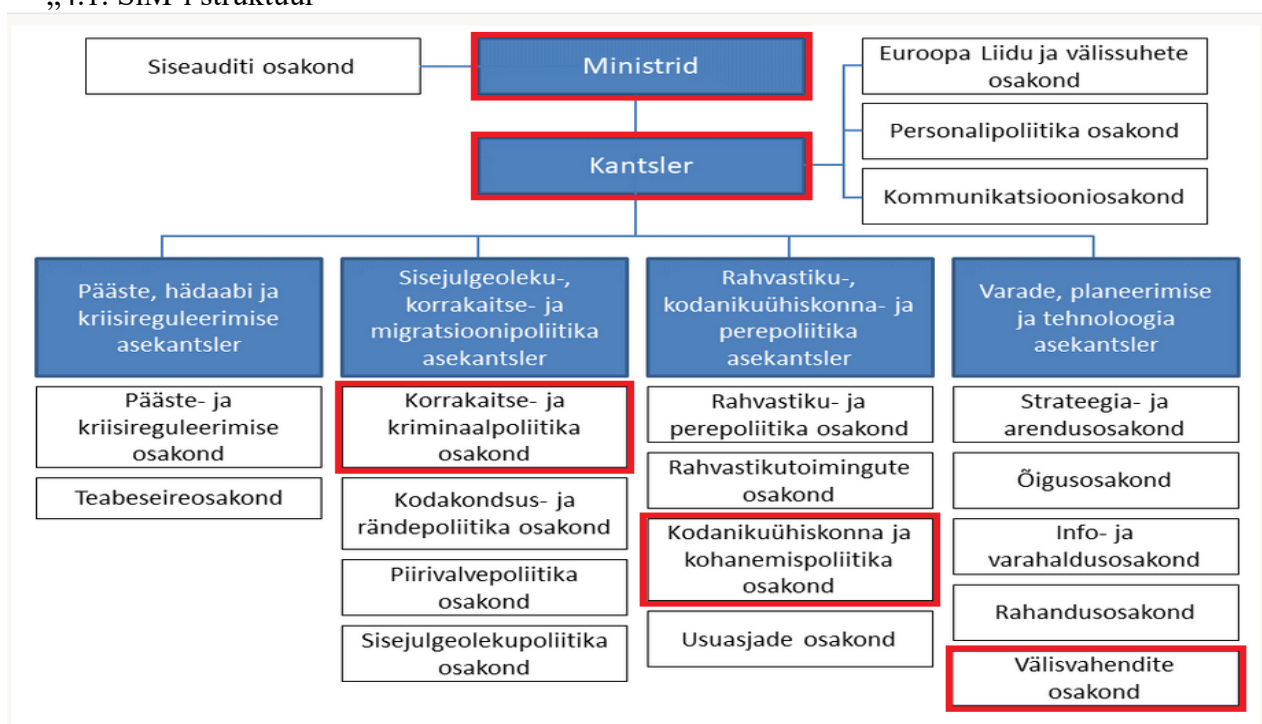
„4.1. SiM-i struktuur

Siseauditi osakond

Ministrid

Euroopa Liidu ja välissuhete osakond

Personalipoliitika osakond

Kantsler

Kommunikatsiooniosakond

Pääste, hädaabi ja kriisireguleerimise asekantsler

Pääste- ja kriisireguleerimise osakond

Teabeseireosakond

Sisejulgeoleku-, korrakaitse- ja migratsioonipoliitika asekantsler

Korrakaitse- ja kriminaalpoliitika osakond

Kodakondsus- ja rändepoliitika osakond

Piirivalvepoliitika osakond

Sisejulgeolekupoliitika osakond

Rahvastiku-, kodanikuühiskonna- ja perepoliitika asekantsler

Rahvastiku- ja perepoliitika osakond

Rahvastikutoimingute osakond

Kodanikuühiskonna ja kohanemispoliitika osakond

Usuasjade osakond

Varade, planeerimise ja tehnoloogia asekantsler

Strateegia- ja arendusosakond

Õigusosakond

Info- ja varahaldusosakond

Rahandusosakond

Välisvahendite osakond